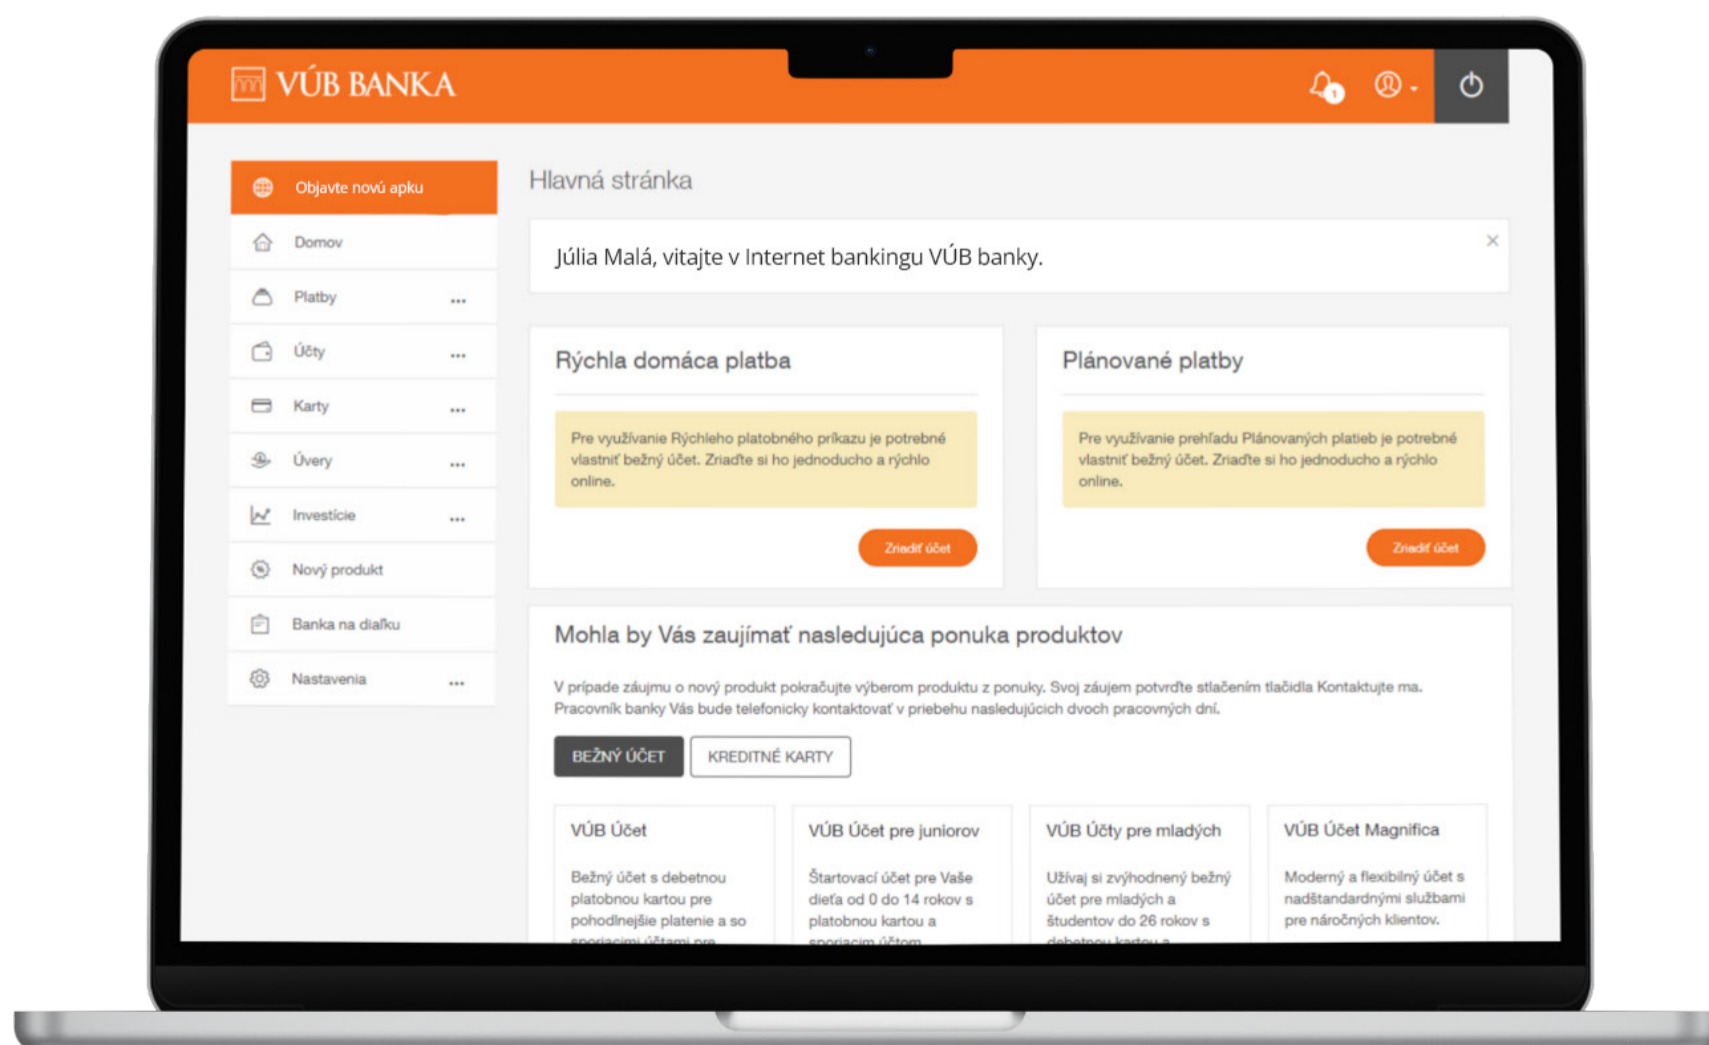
VÚB BANKA

1

Objavte novú apku
Domov
Platby ...
Účty ...
Karty ...
Úvery ...
Investície ...
Nový produkt
Banka na diaľku
Nastavenia ...

Hlavná stránka

Júlia Malá, vitajte v Internet bankingu VÚB banky.

×

Rýchla domáca platba

Pre využívanie Rýchleho platobného príkazu je potrebné vlastniť bežný účet. Zriaďte si ho jednoducho a rýchlo online.

Zriadiť účet

Plánované platby

Pre využívanie prehľadu Plánovaných platieb je potrebné vlastniť bežný účet. Zriaďte si ho jednoducho a rýchlo online.

Zriadiť účet

Mohla by Vás zaujímať nasledujúca ponuka produktov

V prípade záujmu o nový produkt pokračujte výberom produktu z ponuky. Svoj záujem potvrďte stlačením tlačidla Kontaktujte ma. Pracovník banky Vás bude telefonicky kontaktovať v priebehu nasledujúcich dvoch pracovných dní.

BEŽNÝ ÚČET
KREDITNÉ KARTY

VÚB Účet

Bežný účet s debetnou platobnou kartou pre pohodlnejšie platenie a so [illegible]

VÚB Účet pre juniorov

Štartovací účet pre Vaše dieťa od 0 do 14 rokov s platobnou kartou a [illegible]

VÚB Účty pre mladých

Užívaj si zvýhodnený bežný účet pre mladých a študentov do 26 rokov s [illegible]

VÚB Účet Magnifica

Moderný a flexibilný účet s nadštandardnými službami pre náročných klientov.